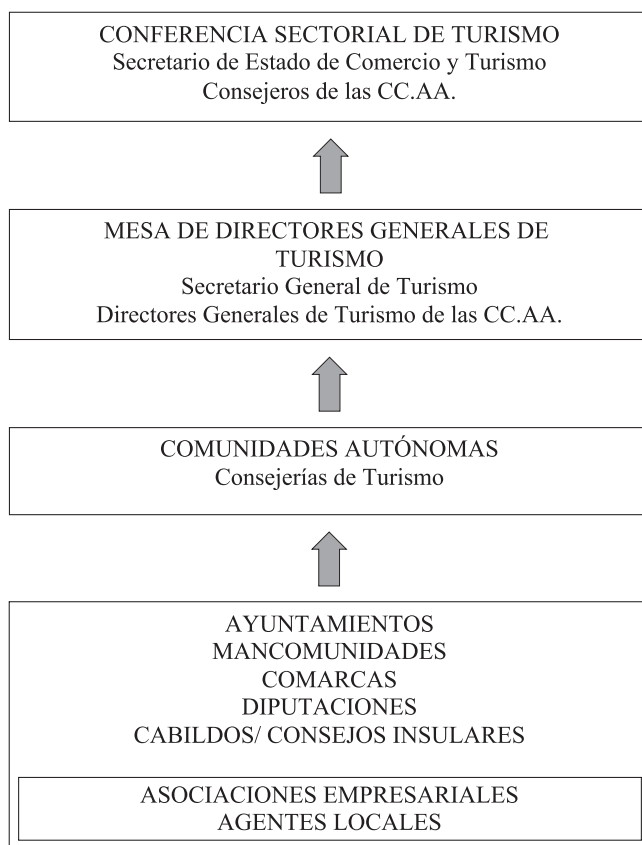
CONFERENCIA SECTORIAL DE TURISMO
Secretario de Estado de Comercio y Turismo
Consejeros de las CC.AA.

MESA DE DIRECTORES GENERALES DE TURISMO
Secretario General de Turismo
Directores Generales de Turismo de las CC.AA.

COMUNIDADES AUTÓNOMAS
Consejerías de Turismo

AYUNTAMIENTOS
MANCOMUNIDADES
COMARCAS
DIPUTACIONES
CABILDOS/ CONSEJOS INSULARES

ASOCIACIONES EMPRESARIALES
AGENTES LOCALES